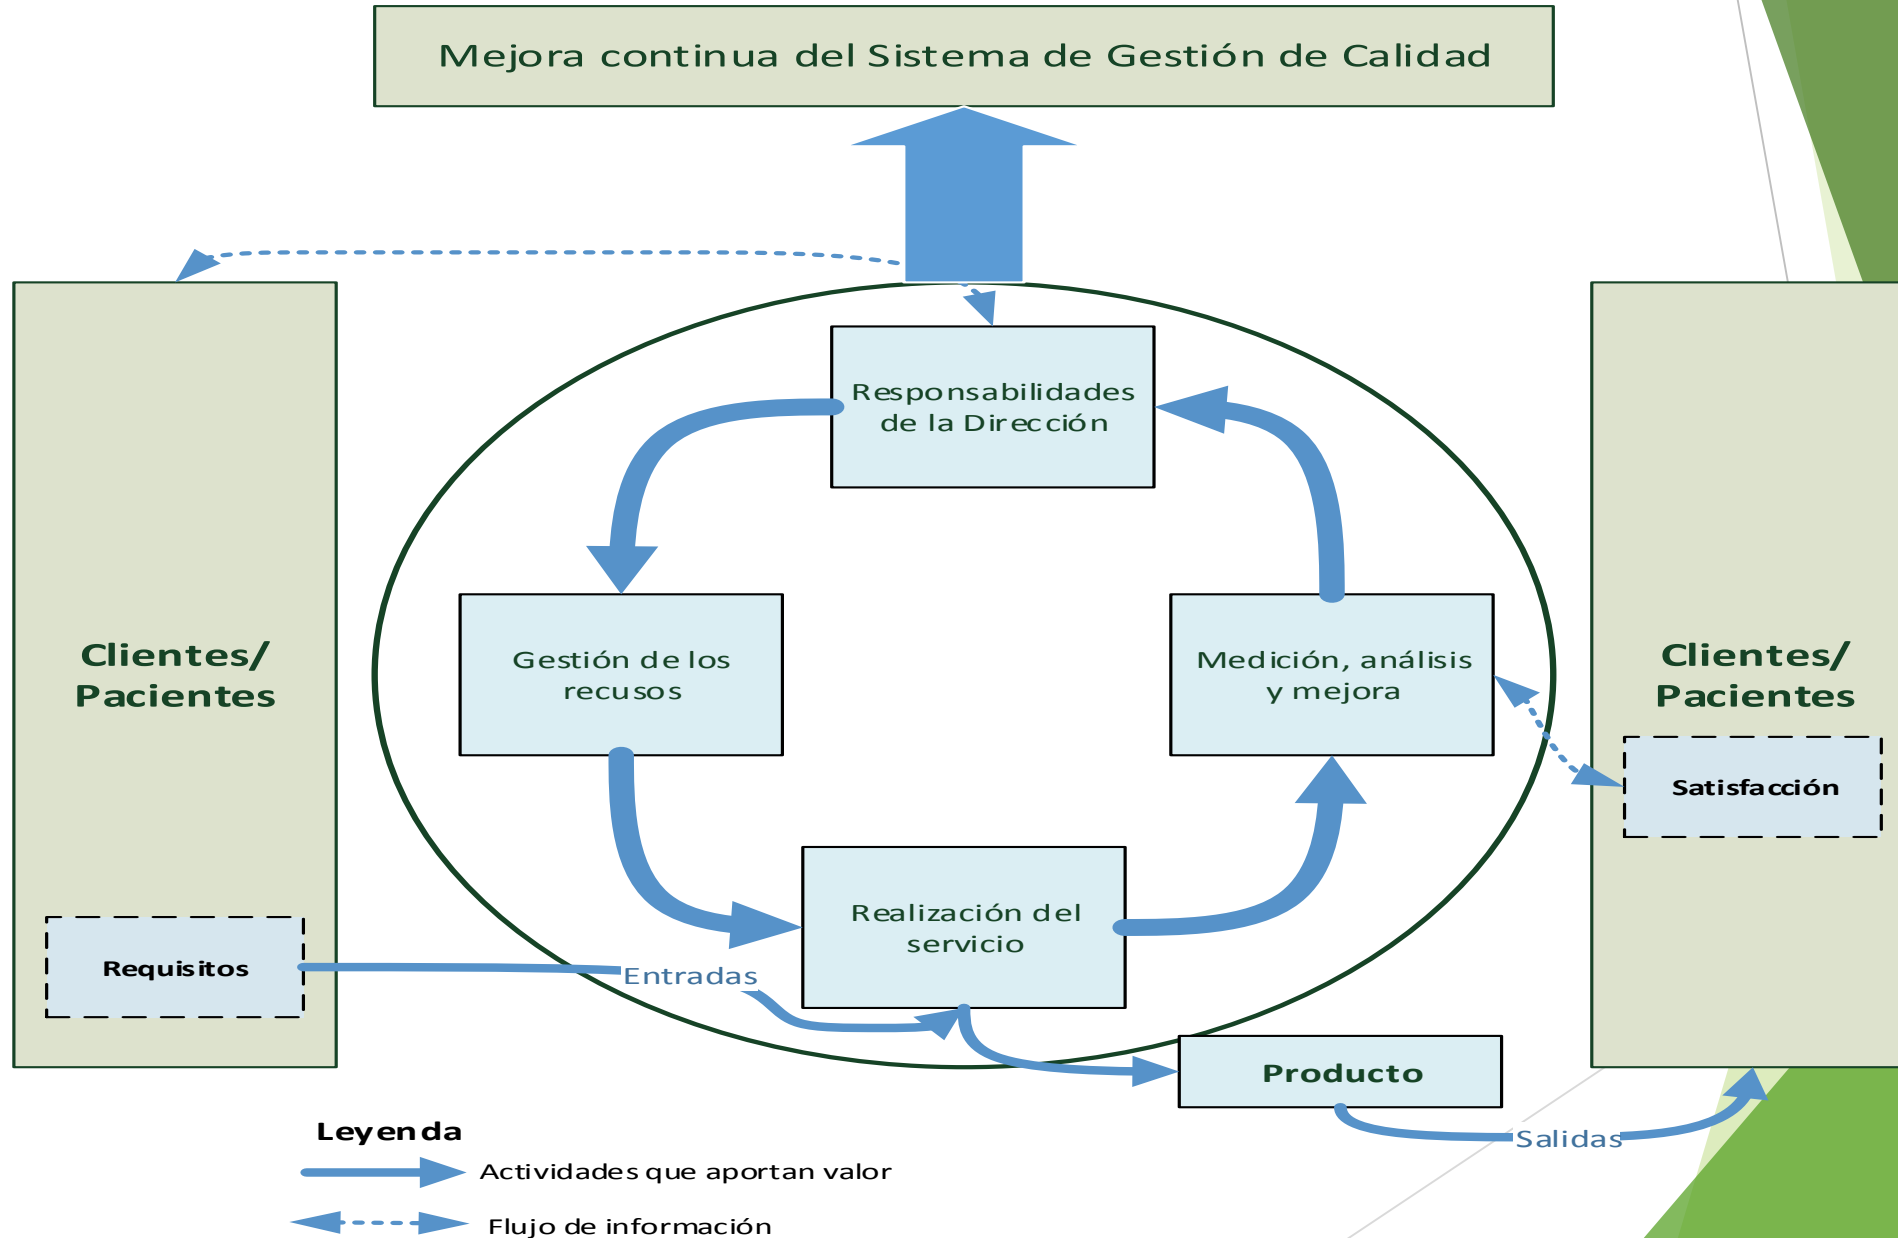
Mejora continua del Sistema de Gestión de Calidad

Clientes/ Pacientes

Requisitos

Responsabilidades de la Dirección

Gestión de los recusos

Medición, análisis y mejora

Realización del servicio

Entradas

Producto

Salidas

Clientes/ Pacientes

Satisfacción

Leyenda

Actividades que aportan valor

Flujo de información